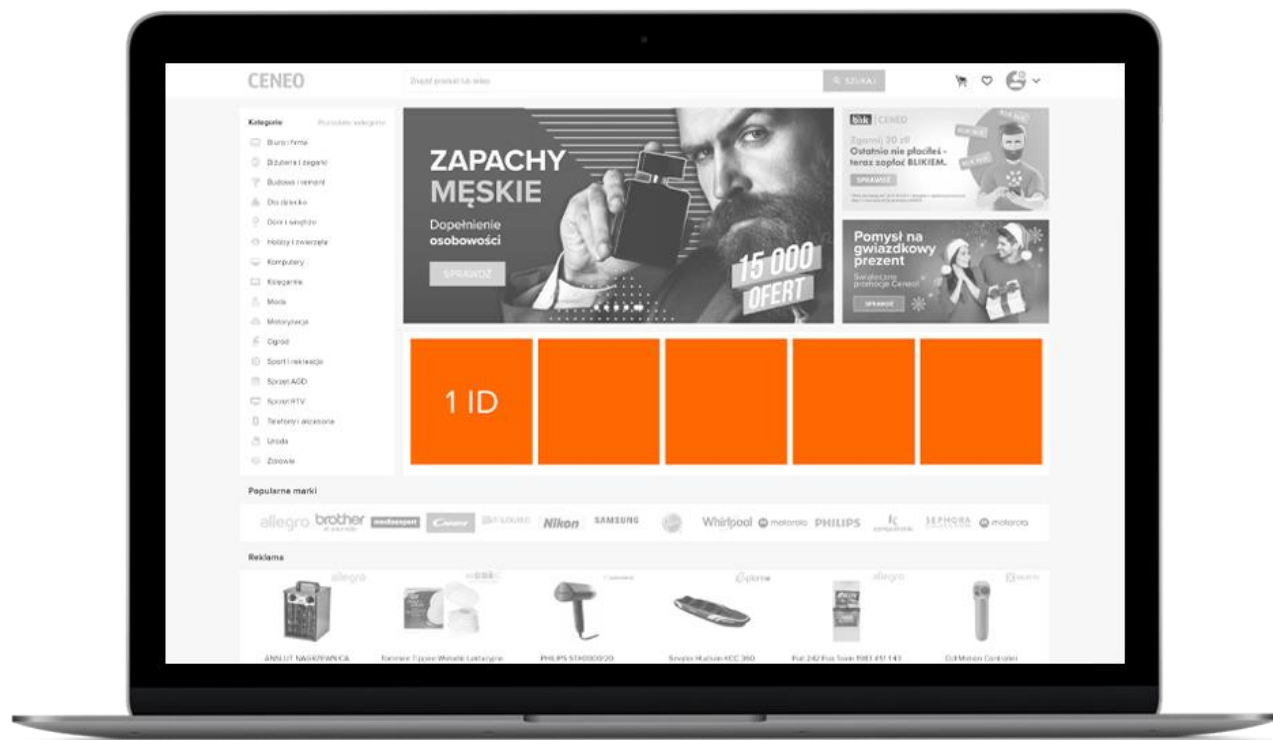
CENEO

Znajdź produkt lub sklep

SZUKAJ

Kategorie

Porównaj kategorie

Biuro i firma

Biżuteria i zegarki

Budowa i remont

Dla dziecka

Dom i wnętrze

Hobby i zwierzęta

Komputery

Księgarnia

Moda

Motoryzacja

Ogród

Sport i rekreacja

Sprzęt AGD

Sprzęt RTV

Telefony i akcesoria

Uroda

Zdrowie

ZAPACHY MĘSKIE

Dopełnienie osobowości

SPRAWDŹ

15 000 OFERT

blik CENEO

Zgarnij 20 zł

Ostatnio nie płaciłeś - teraz zapłać BLIKIEM.

SPRAWDŹ

Pomysł na gwiazdkowy prezent

Świąteczne promocje Ceneo!

SPRAWDŹ

1 ID

Popularne marki

allegro brother mediaexpert Candy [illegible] Nikon SAMSUNG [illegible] Whirlpool motorola PHILIPS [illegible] SEPHORA motorola

Reklama

allegro

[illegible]

allegro

ANSLUT NAGRZEWNICA

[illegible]

PHILIPS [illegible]

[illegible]

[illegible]

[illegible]